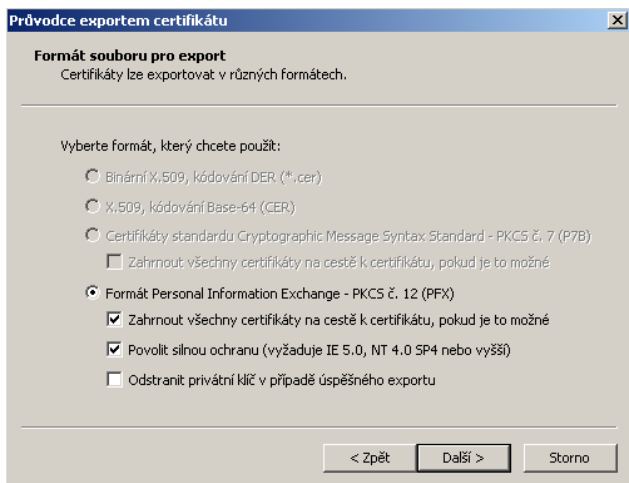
Průvodce exportem certifikátu

Formát souboru pro export
Certifikáty lze exportovat v různých formátech.

Vyberte formát, který chcete použít:

Binární X.509, kódování DER (*.cer)

X.509, kódování Base-64 (CER)

Certifikáty standardu Cryptographic Message Syntax Standard - PKCS č. 7 (P7B)

Zahrnout všechny certifikáty na cestě k certifikátu, pokud je to možné

Formát Personal Information Exchange - PKCS č. 12 (PFX)

Zahrnout všechny certifikáty na cestě k certifikátu, pokud je to možné

Povolit silnou ochranu (vyžaduje IE 5.0, NT 4.0 SP4 nebo vyšší)

Odstranit privátní klíč v případě úspěšného exportu

< Zpět | Další > | Storno